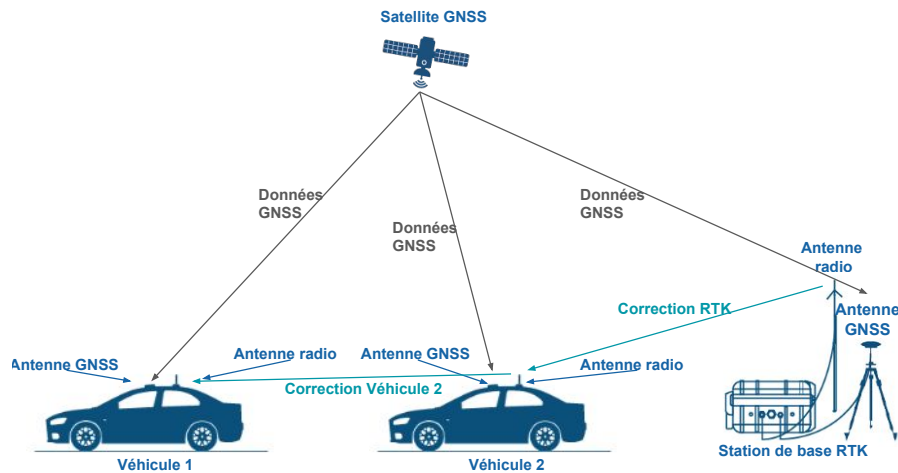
Satellite GNSS

Données GNSS

Données GNSS

Données GNSS

Antenne radio

Correction RTK

Antenne GNSS

Antenne GNSS

Antenne radio

Antenne GNSS

Antenne radio

Correction Véhicule 2

Station de base RTK

Véhicule 1

Véhicule 2